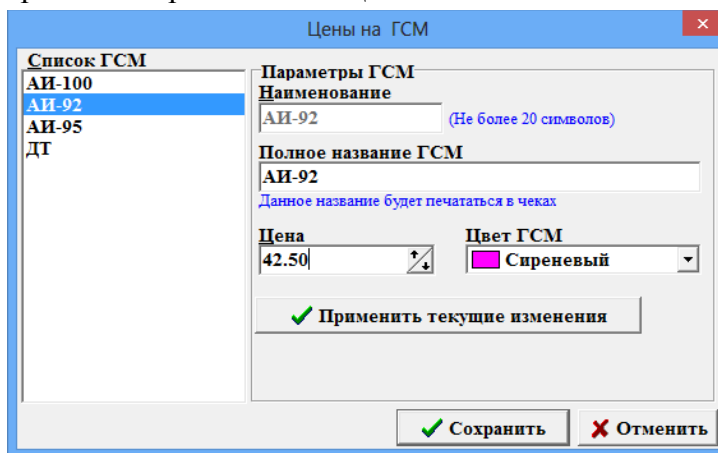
Цены на ГСМ

Список ГСМ
АИ-100
АИ-92
АИ-95
ДТ

Параметры ГСМ
Наименование
АИ-92
(Не более 20 символов)

Полное название ГСМ
АИ-92
Данное название будет печататься в чеках

Цена
42.50

Цвет ГСМ
Сиреневый

Применить текущие изменения

Сохранить
Отменить